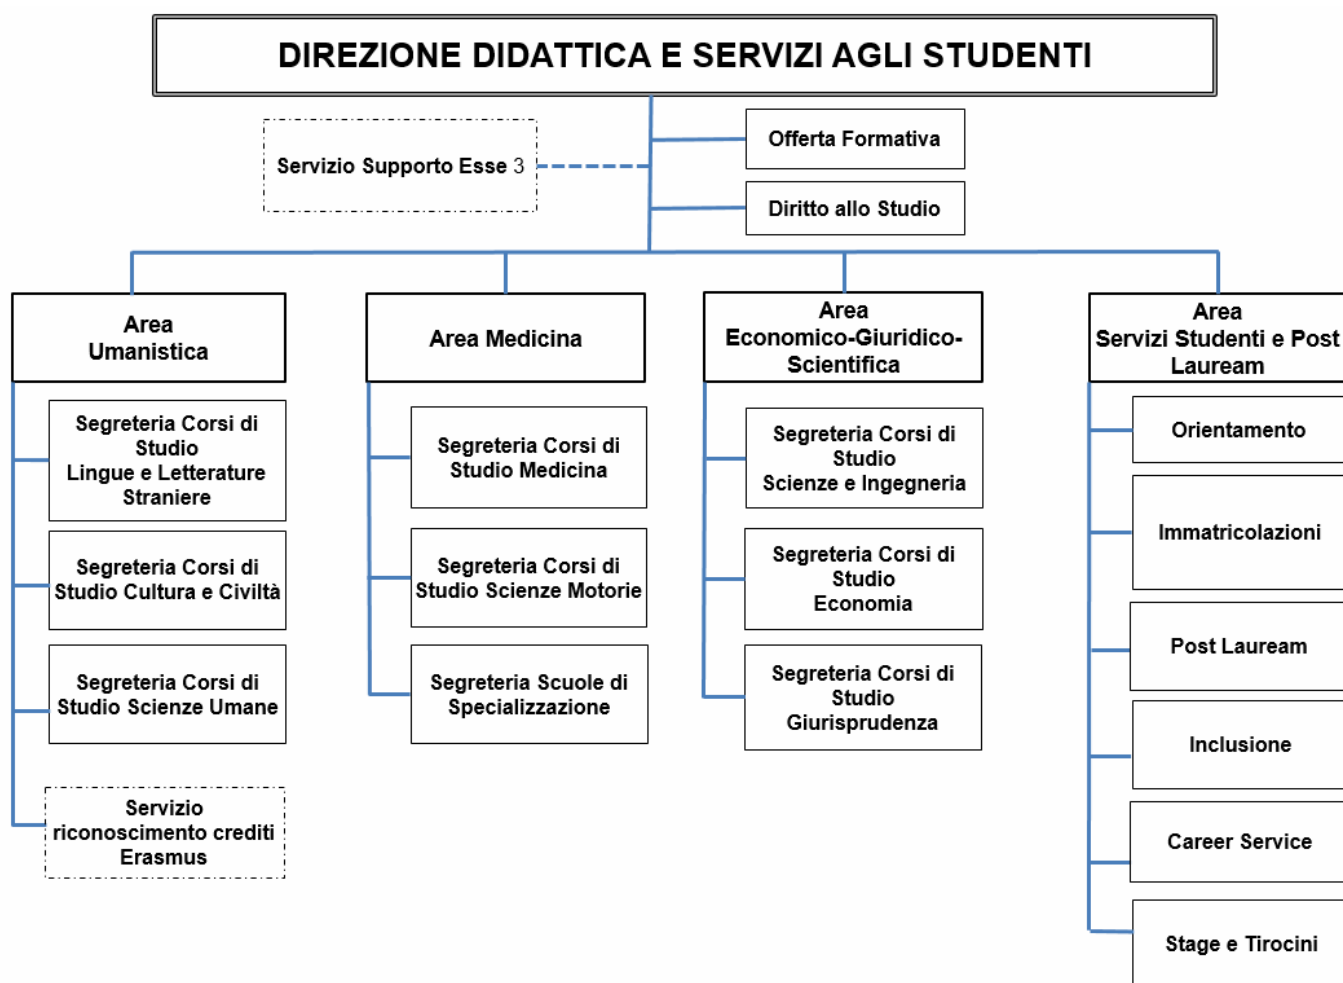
DIREZIONE DIDATTICA E SERVIZI AGLI STUDENTI

Servizio Supporto Esse 3

Offerta Formativa

Diritto allo Studio

Area Umanistica

Segreteria Corsi di Studio Lingue e Letterature Straniere

Segreteria Corsi di Studio Cultura e Civiltà

Segreteria Corsi di Studio Scienze Umane

Servizio riconoscimento crediti Erasmus

Area Medicina

Segreteria Corsi di Studio Medicina

Segreteria Corsi di Studio Scienze Motorie

Segreteria Scuole di Specializzazione

Area Economico-Giuridico-Scientifica

Segreteria Corsi di Studio Scienze e Ingegneria

Segreteria Corsi di Studio Economia

Segreteria Corsi di Studio Giurisprudenza

Area Servizi Studenti e Post Lauream

Orientamento

Immatricolazioni

Post Lauream

Inclusione

Career Service

Stage e Tirocini